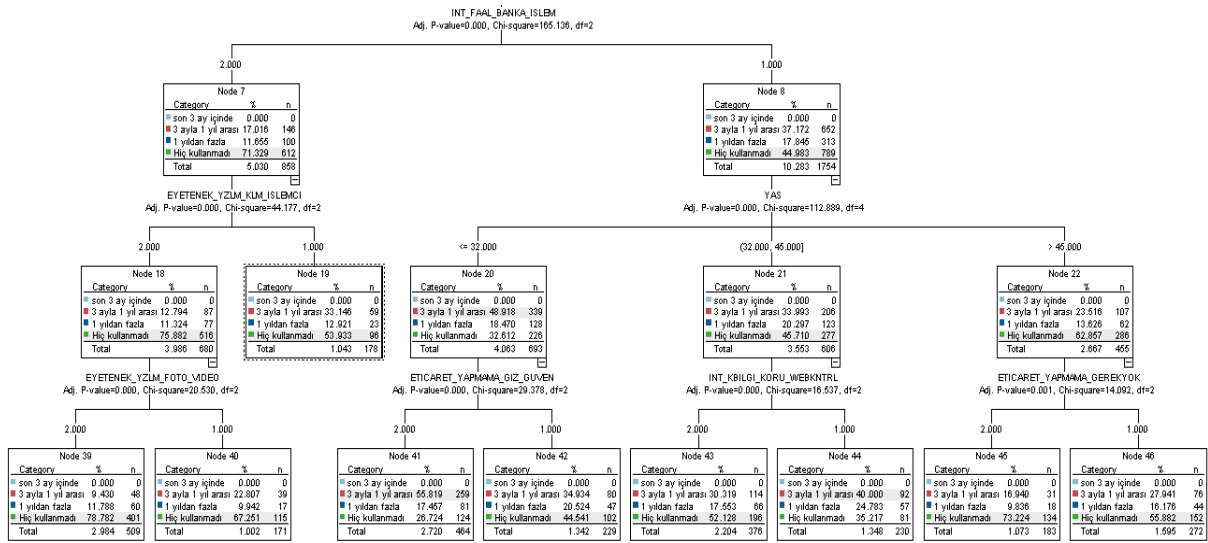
INT_FAAL_BANKA_ISLEM
Adj. P-value=0.000, Chi-square=165.136, df=2

2.000

Node 7

| Category | % | n |
|---|---|---|
| son 3 ay içinde | 0.000 | 0 |
| 3 ayla 1 yıl arası | 17.016 | 146 |
| 1 yıldan fazla | 11.655 | 100 |
| Hiç kullanmadı | 71.329 | 612 |
| Total | 5.030 | 858 |

1.000

Node 8

| Category | % | n |
|---|---|---|
| son 3 ay içinde | 0.000 | 0 |
| 3 ayla 1 yıl arası | 37.172 | 652 |
| 1 yıldan fazla | 17.845 | 313 |
| Hiç kullanmadı | 44.983 | 789 |
| Total | 10.283 | 1754 |

EYETENEK_YZLM_KLM_ISLEMCI
Adj. P-value=0.000, Chi-square=44.177, df=2

YAS
Adj. P-value=0.000, Chi-square=112.889, df=4

2.000

Node 18

| Category | % | n |
|---|---|---|
| son 3 ay içinde | 0.000 | 0 |
| 3 ayla 1 yıl arası | 12.794 | 87 |
| 1 yıldan fazla | 11.324 | 77 |
| Hiç kullanmadı | 75.882 | 516 |
| Total | 3.986 | 680 |

1.000

Node 19

| Category | % | n |
|---|---|---|
| son 3 ay içinde | 0.000 | 0 |
| 3 ayla 1 yıl arası | 33.146 | 59 |
| 1 yıldan fazla | 12.921 | 23 |
| Hiç kullanmadı | 53.933 | 96 |
| Total | 1.043 | 178 |

<= 32.000

Node 20

| Category | % | n |
|---|---|---|
| son 3 ay içinde | 0.000 | 0 |
| 3 ayla 1 yıl arası | 48.918 | 339 |
| 1 yıldan fazla | 18.470 | 128 |
| Hiç kullanmadı | 32.612 | 226 |
| Total | 4.063 | 693 |

(32.000, 45.000]

Node 21

| Category | % | n |
|---|---|---|
| son 3 ay içinde | 0.000 | 0 |
| 3 ayla 1 yıl arası | 33.993 | 206 |
| 1 yıldan fazla | 20.297 | 123 |
| Hiç kullanmadı | 45.710 | 277 |
| Total | 3.553 | 606 |

> 45.000

Node 22

| Category | % | n |
|---|---|---|
| son 3 ay içinde | 0.000 | 0 |
| 3 ayla 1 yıl arası | 23.516 | 107 |
| 1 yıldan fazla | 13.626 | 62 |
| Hiç kullanmadı | 62.857 | 286 |
| Total | 2.667 | 455 |

EYETENEK_YZLM_FOTO_VIDEO
Adj. P-value=0.000, Chi-square=20.530, df=2

ETICARET_YAPMAMA_GIZ_GUVEN
Adj. P-value=0.000, Chi-square=29.378, df=2

INT_KBILGI_KORU_WEBKNTRL
Adj. P-value=0.000, Chi-square=16.537, df=2

ETICARET_YAPMAMA_GEREKYOK
Adj. P-value=0.001, Chi-square=14.092, df=2

2.000

Node 39

| Category | % | n |
|---|---|---|
| son 3 ay içinde | 0.000 | 0 |
| 3 ayla 1 yıl arası | 9.430 | 48 |
| 1 yıldan fazla | 11.788 | 60 |
| Hiç kullanmadı | 78.782 | 401 |
| Total | 2.984 | 509 |

1.000

Node 40

| Category | % | n |
|---|---|---|
| son 3 ay içinde | 0.000 | 0 |
| 3 ayla 1 yıl arası | 22.807 | 39 |
| 1 yıldan fazla | 9.942 | 17 |
| Hiç kullanmadı | 67.251 | 115 |
| Total | 1.002 | 171 |

2.000

Node 41

| Category | % | n |
|---|---|---|
| son 3 ay içinde | 0.000 | 0 |
| 3 ayla 1 yıl arası | 55.819 | 259 |
| 1 yıldan fazla | 17.457 | 81 |
| Hiç kullanmadı | 26.724 | 124 |
| Total | 2.720 | 464 |

1.000

Node 42

| Category | % | n |
|---|---|---|
| son 3 ay içinde | 0.000 | 0 |
| 3 ayla 1 yıl arası | 34.934 | 80 |
| 1 yıldan fazla | 20.524 | 47 |
| Hiç kullanmadı | 44.541 | 102 |
| Total | 1.342 | 229 |

2.000

Node 43

| Category | % | n |
|---|---|---|
| son 3 ay içinde | 0.000 | 0 |
| 3 ayla 1 yıl arası | 30.319 | 114 |
| 1 yıldan fazla | 17.553 | 66 |
| Hiç kullanmadı | 52.128 | 196 |
| Total | 2.204 | 376 |

1.000

Node 44

| Category | % | n |
|---|---|---|
| son 3 ay içinde | 0.000 | 0 |
| 3 ayla 1 yıl arası | 40.000 | 92 |
| 1 yıldan fazla | 24.783 | 57 |
| Hiç kullanmadı | 35.217 | 81 |
| Total | 1.348 | 230 |

2.000

Node 45

| Category | % | n |
|---|---|---|
| son 3 ay içinde | 0.000 | 0 |
| 3 ayla 1 yıl arası | 16.940 | 31 |
| 1 yıldan fazla | 9.836 | 18 |
| Hiç kullanmadı | 73.224 | 134 |
| Total | 1.073 | 183 |

1.000

Node 46

| Category | % | n |
|---|---|---|
| son 3 ay içinde | 0.000 | 0 |
| 3 ayla 1 yıl arası | 27.941 | 76 |
| 1 yıldan fazla | 16.176 | 44 |
| Hiç kullanmadı | 55.882 | 152 |
| Total | 1.595 | 272 |